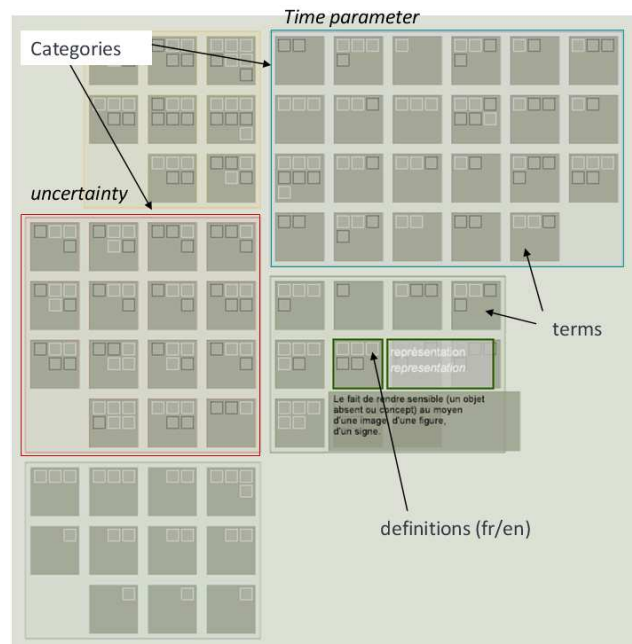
Time parameter

Categories

uncertainty

terms

représentation
representation

Le fait de rendre sensible (un objet absent ou concept) au moyen d'une image, d'une figure, d'un signe.

definitions (fr/en)